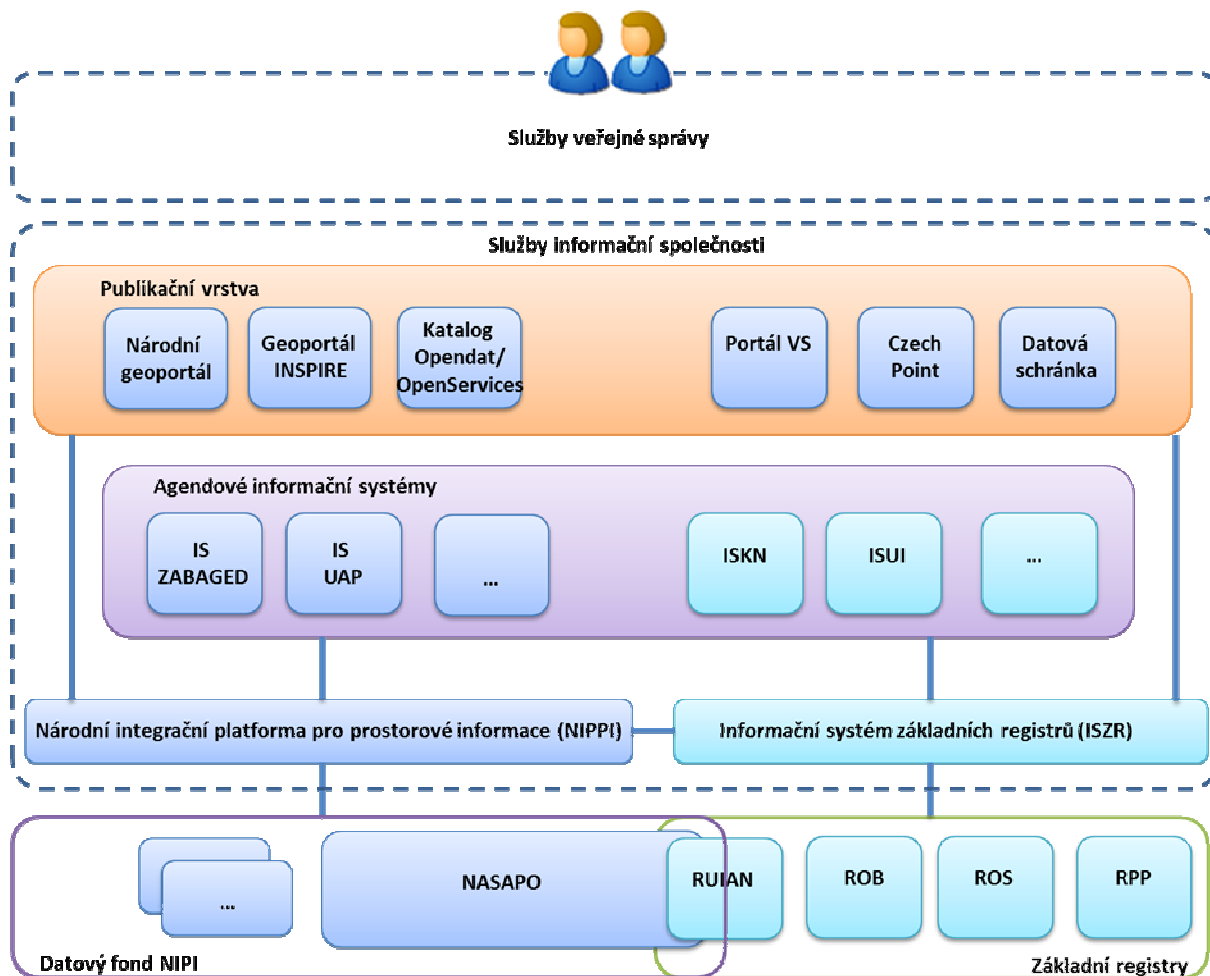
Služby veřejné správy

Služby informační společnosti

Publikační vrstva

Národní geoportál

Geoportál INSPIRE

Katalog Opendat/ OpenServices

Portál VS

Czech Point

Datová schránka

Agendové informační systémy

IS ZABAGED

IS UAP

...

ISKN

ISUI

...

Národní integrační platforma pro prostorové informace (NIPPI)

Informační systém základních registrů (ISZR)

...

NASAPO

RUIAN

ROB

ROS

RPP

Datový fond NIPI

Základní registry